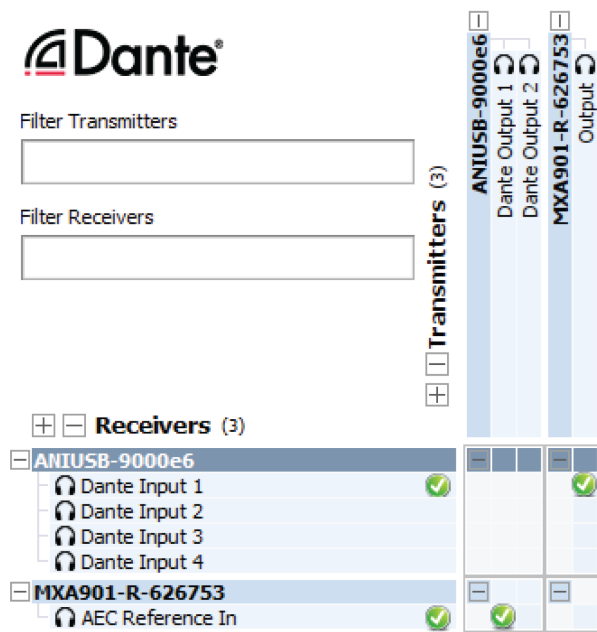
Dante®

Filter Transmitters

Filter Receivers

Transmitters (3)

ANIUSB-9000e6
Dante Output 1
Dante Output 2
MXA901-R-626753
Output

Receivers (3)

ANIUSB-9000e6
Dante Input 1
Dante Input 2
Dante Input 3
Dante Input 4
MXA901-R-626753
AEC Reference In